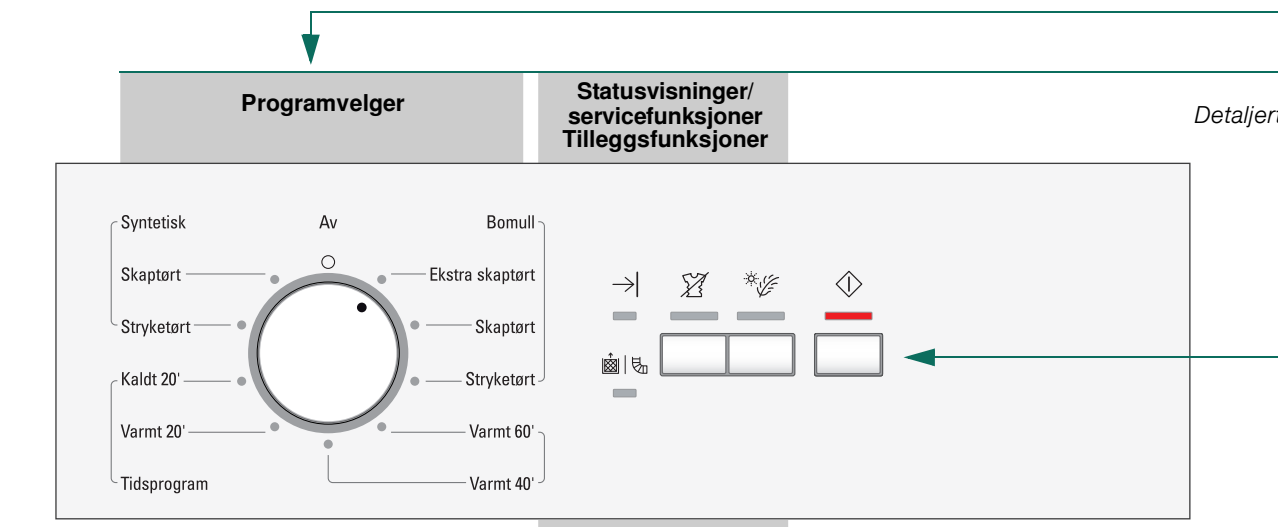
Programvelger

Statusvisninger/ servicefunksjoner Tilleggsfunksjoner

Detaljert

Syntetisk

Skaptørt

Stryketørt

Kaldt 20'

Varmt 20'

Tidsprogram

Av

Bomull

Ekstra skaptørt

Skaptørt

Stryketørt

Varmt 60'

Varmt 40'